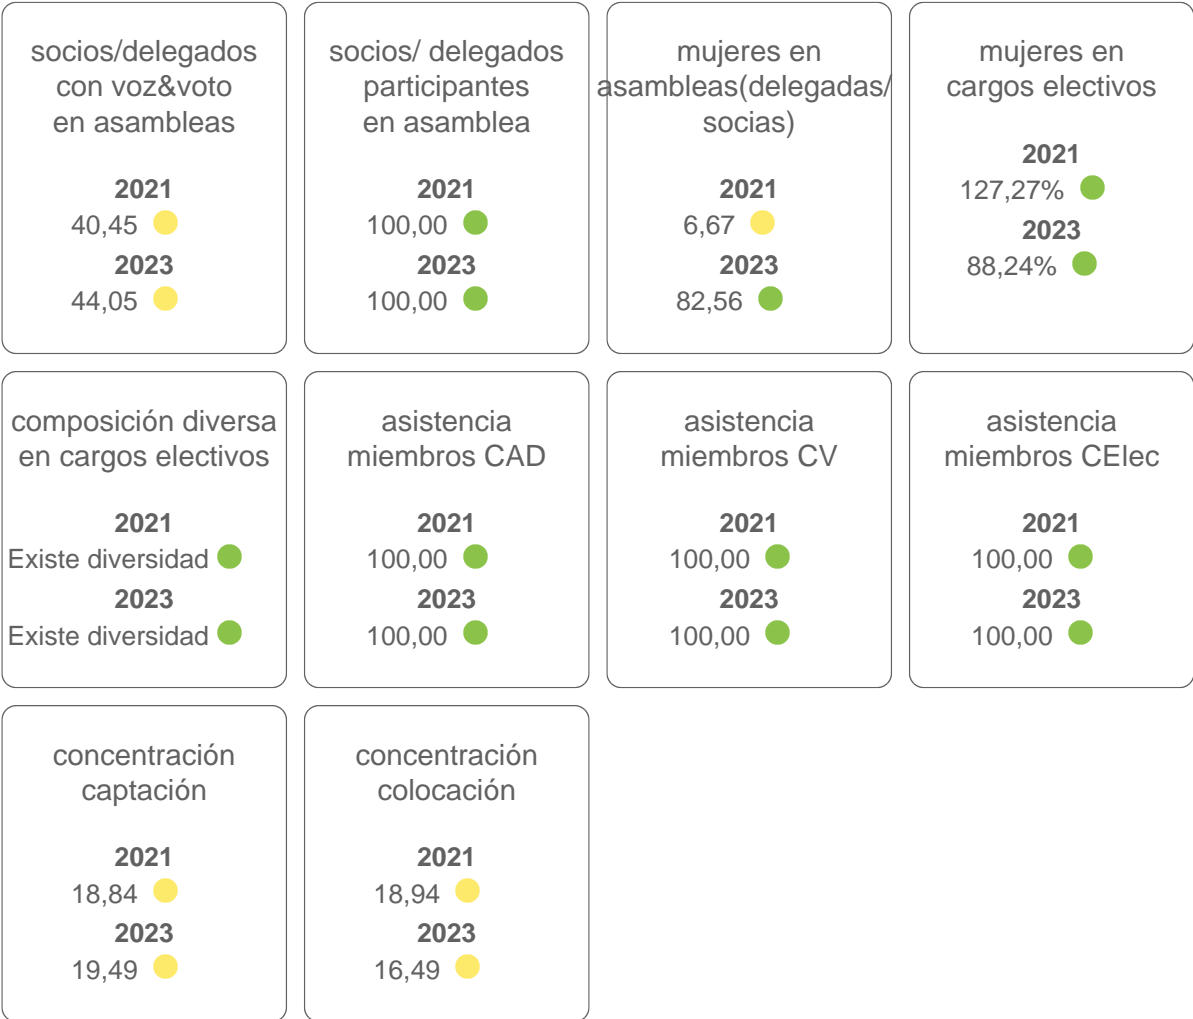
socios/delegados con voz&voto en asambleas

2021
40,45

2023
44,05

socios/ delegados participantes en asamblea

2021
100,00

2023
100,00

mujeres en asambleas(delegadas/ socias)

2021
6,67

2023
82,56

mujeres en cargos electivos

2021
127,27%

2023
88,24%

composición diversa en cargos electivos

2021
Existe diversidad

2023
Existe diversidad

asistencia miembros CAD

2021
100,00

2023
100,00

asistencia miembros CV

2021
100,00

2023
100,00

asistencia miembros CElec

2021
100,00

2023
100,00

concentración captación

2021
18,84

2023
19,49

concentración colocación

2021
18,94

2023
16,49